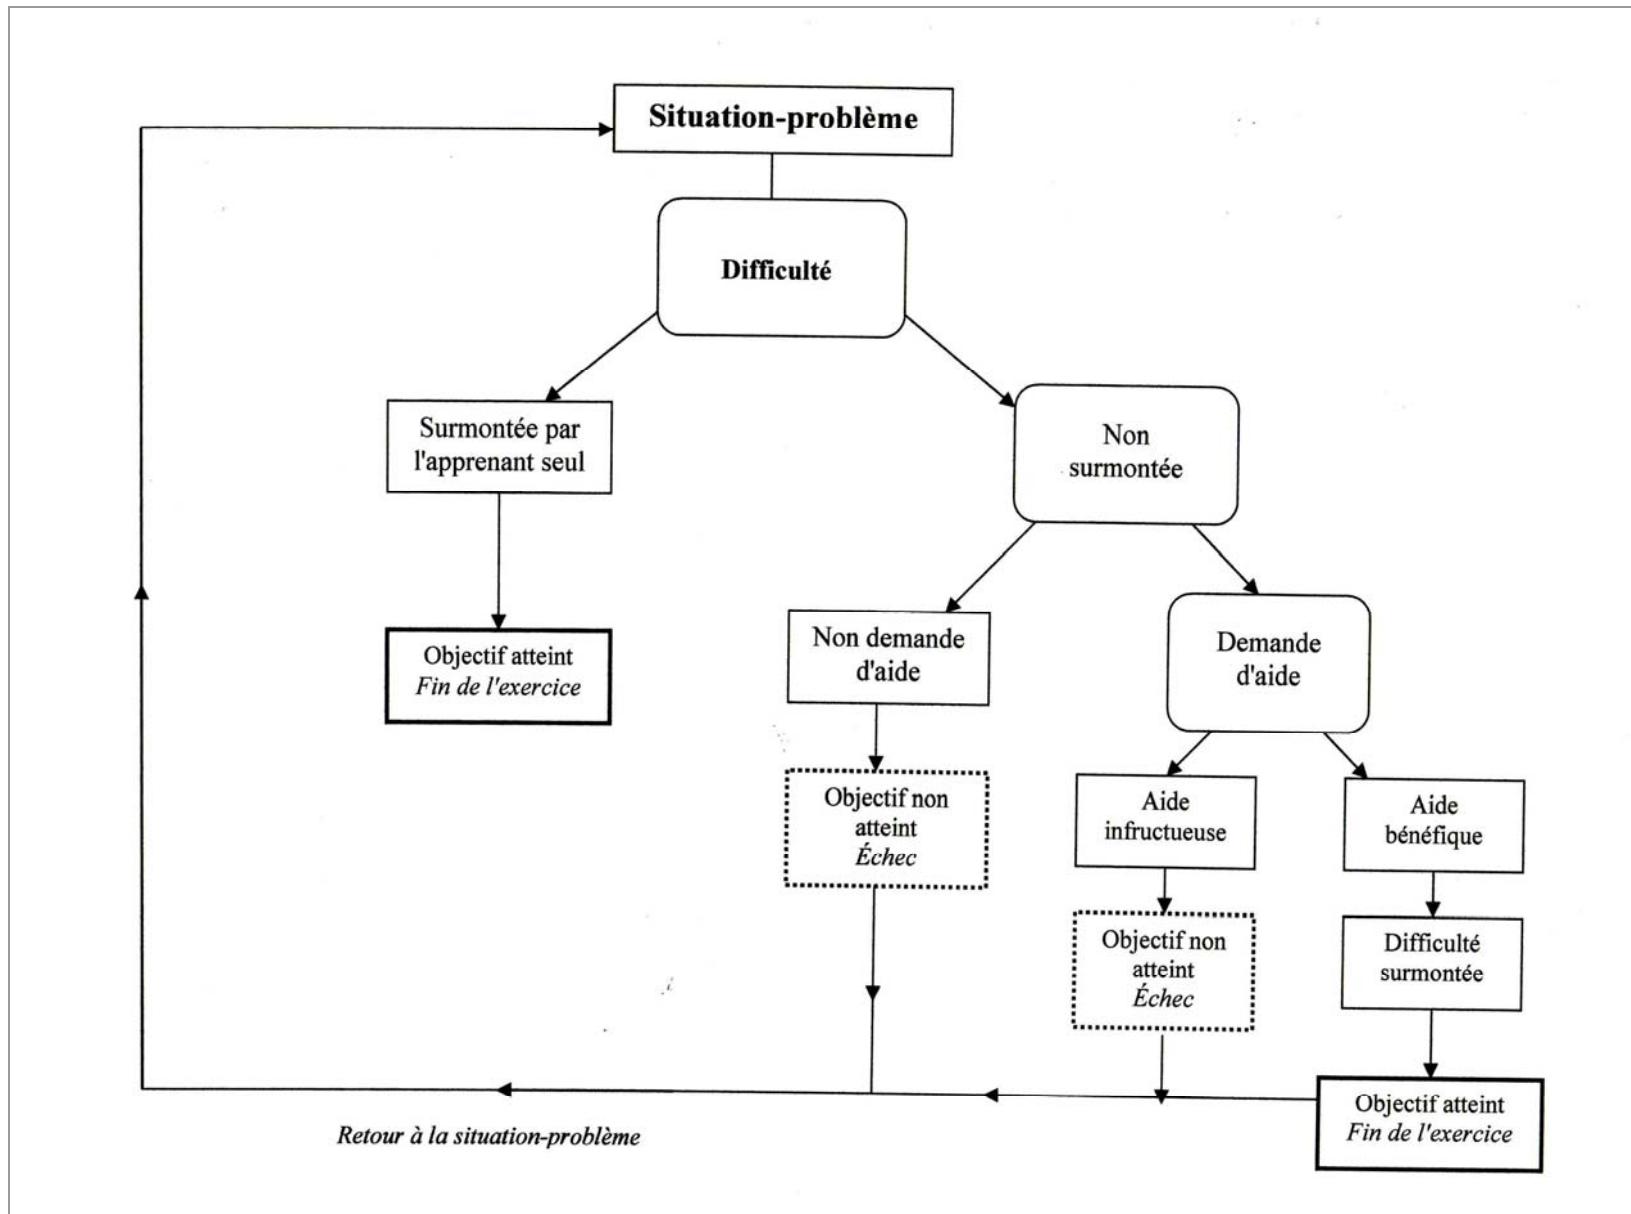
Situation-problème

Difficulté

Surmontée par l'apprenant seul

Non surmontée

Objectif atteint
*Fin de l'exercice*

Non demande d'aide

Demande d'aide

Objectif non atteint
*Échec*

Aide infructueuse

Aide bénéfique

Objectif non atteint
*Échec*

Difficulté surmontée

Objectif atteint
*Fin de l'exercice*

*Retour à la situation-problème*